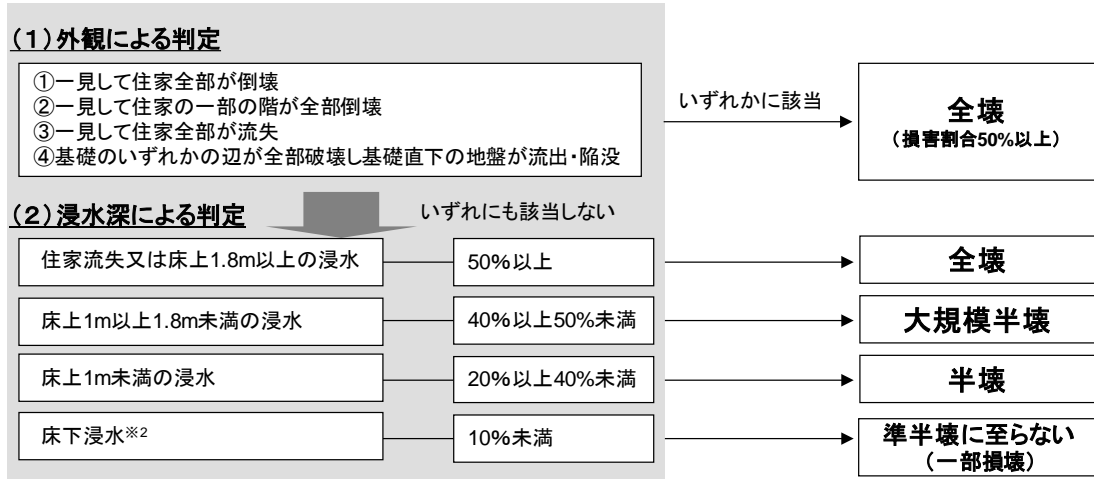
（1）外観による判定

①一見して住家全部が倒壊
②一見して住家の一部の階が全部倒壊
③一見して住家全部が流失
④基礎のいずれかの辺が全部破壊し基礎直下の地盤が流出・陥没

いずれかに該当

全壊
（損害割合50%以上）

（2）浸水深による判定

いずれにも該当しない

住家流失又は床上1.8m以上の浸水
50%以上
全壊

床上1m以上1.8m未満の浸水
40%以上50%未満
大規模半壊

床上1m未満の浸水
20%以上40%未満
半壊

床下浸水※2
10%未満
準半壊に至らない
（一部損壊）